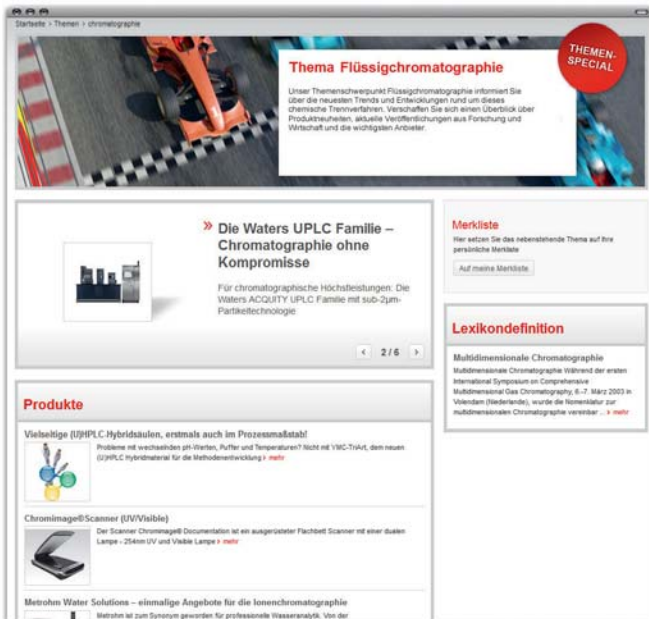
Startseite › Themen › chromatographie

THEMEN-SPECIAL

Thema Flüssigchromatographie

Unser Themenschwerpunkt Flüssigchromatographie informiert Sie über die neuesten Trends und Entwicklungen rund um dieses chemische Trennverfahren. Verschaffen Sie sich einen Überblick über Produktneuheiten, aktuelle Veröffentlichungen aus Forschung und Wirtschaft und die wichtigsten Anbieter.

» Die Waters UPLC Familie – Chromatographie ohne Kompromisse

Für chromatographische Höchstleistungen: Die Waters ACQUITY UPLC Familie mit sub-2µm-Partikeltechnologie

‹ 2/6 ›

Merkliste

Hier setzen Sie das nebenstehende Thema auf Ihre persönliche Merkliste

Auf meine Merkliste

Lexikondefinition

Multidimensionale Chromatographie

Multidimensionale Chromatographie Während der ersten International Symposium on Comprehensive Multidimensional Gas Chromatography, 6.–7. März 2003 in Volendam (Niederlande), wurde die Nomenklatur zur multidimensionalen Chromatographie vereinbar ... › mehr

Produkte

Vielseitige (U)HPLC-Hybridsäulen, erstmals auch im Prozessmaßstab!

Probleme mit wechselnden pH-Werten, Puffer und Temperaturen? Nicht mit YMC-TriArt, dem neuen (U)HPLC Hybridmaterial für die Methodenentwicklung › mehr

Chromimage®Scanner (UV/Visible)

Der Scanner Chromimage® Documentation ist ein ausgerüsteter Flachbett Scanner mit einer dualen Lampe - 254nm UV und Visible Lampe › mehr

Metrohm Water Solutions – einmalige Angebote für die Ionenchromatographie

Metrohm ist zum Synonym geworden für professionelle Wasseranalytik. Von der